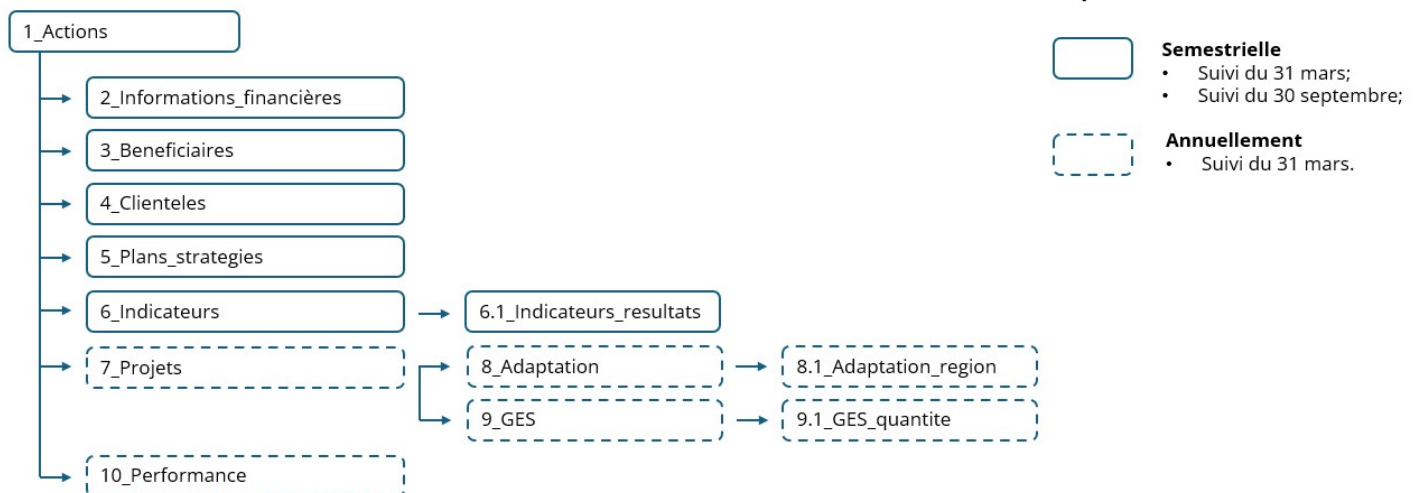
1_Actions

2_Informations_financières

3_Beneficiaires

4_Clienteles

5_Plans_strategies

6_Indicateurs

6.1_Indicateurs_resultats

7_Projets

8_Adaptation

8.1_Adaptation_region

9_GES

9.1_GES_quantite

10_Performance

**Semestrielle**
• Suivi du 31 mars;
• Suivi du 30 septembre;

**Annuellement**
• Suivi du 31 mars.